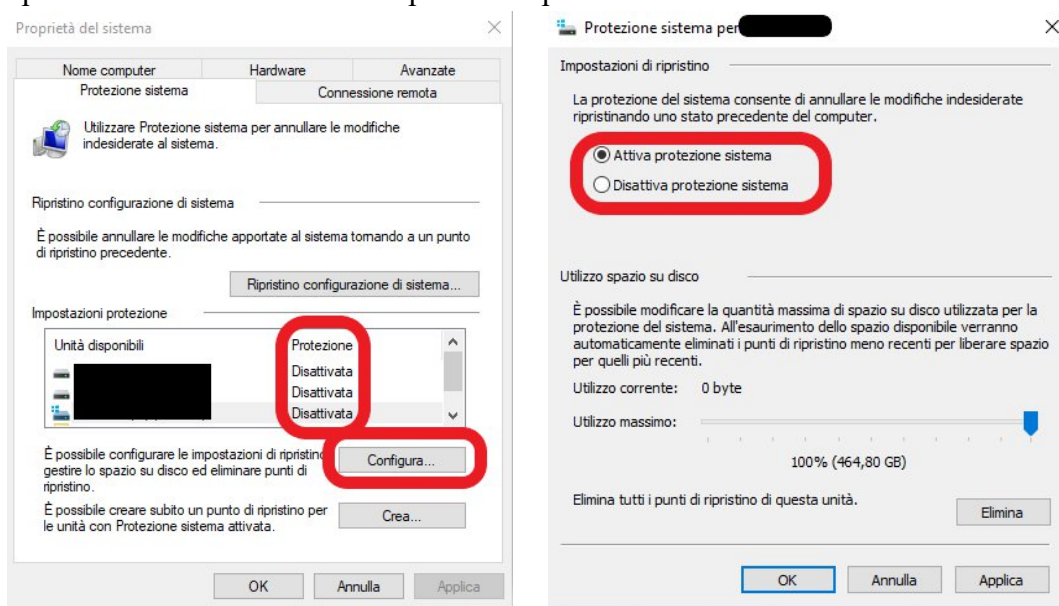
Proprietà del sistema

Nome computer | Hardware | Avanzate
Protezione sistema | Connessione remota

Utilizzare Protezione sistema per annullare le modifiche indesiderate al sistema.

Ripristino configurazione di sistema

È possibile annullare le modifiche apportate al sistema tornando a un punto di ripristino precedente.

Ripristino configurazione di sistema...

Impostazioni protezione

| Unità disponibili | Protezione |
|---|---|
| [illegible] | Disattivata |
| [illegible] | Disattivata |
| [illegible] | Disattivata |

È possibile configurare le impostazioni di ripristino, gestire lo spazio su disco ed eliminare punti di ripristino.

Configura...

È possibile creare subito un punto di ripristino per le unità con Protezione sistema attivata.

Crea...

OK Annulla Applica

Protezione sistema per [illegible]

Impostazioni di ripristino

La protezione del sistema consente di annullare le modifiche indesiderate ripristinando uno stato precedente del computer.

Attiva protezione sistema
Disattiva protezione sistema

Utilizzo spazio su disco

È possibile modificare la quantità massima di spazio su disco utilizzata per la protezione del sistema. All'esaurimento dello spazio disponibile verranno automaticamente eliminati i punti di ripristino meno recenti per liberare spazio per quelli più recenti.

Utilizzo corrente: 0 byte

Utilizzo massimo:

100% (464,80 GB)

Elimina tutti i punti di ripristino di questa unità.

Elimina

OK Annulla Applica